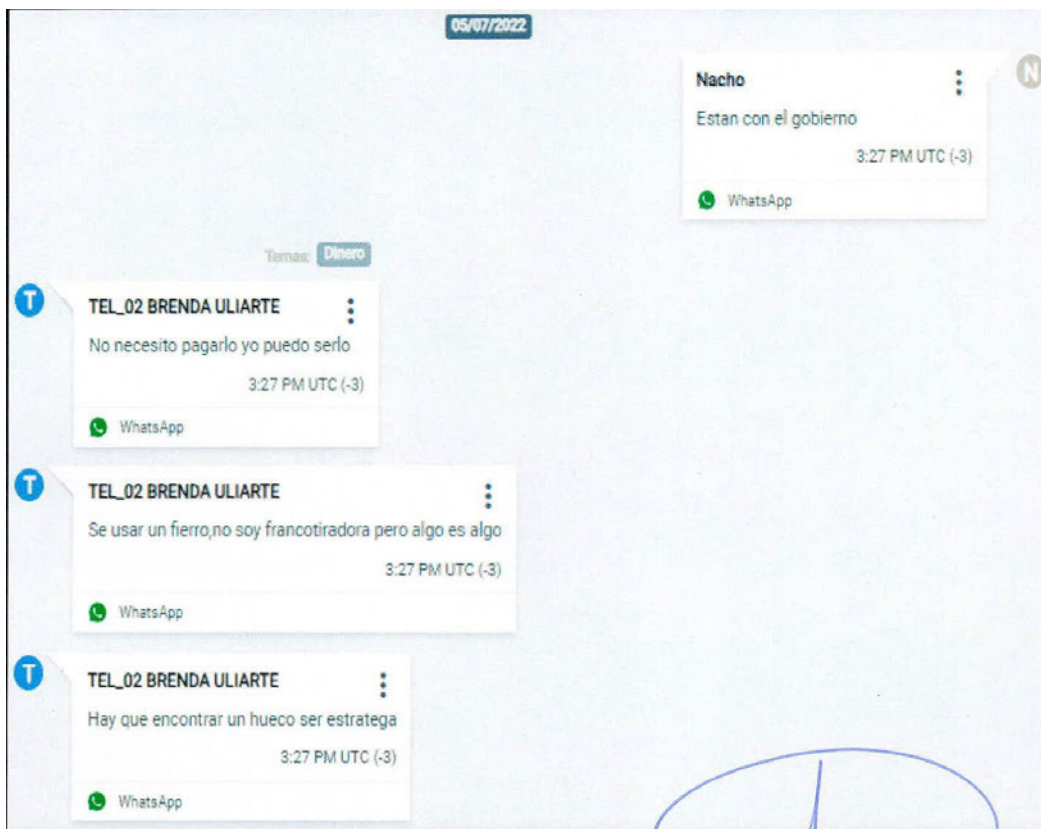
05/07/2022

N

Nacho
Estan con el gobierno
3:27 PM UTC (-3)
WhatsApp

Temas: Dinero

T

TEL_02 BRENDA ULIARTE
No necesito pagarlo yo puedo serlo
3:27 PM UTC (-3)
WhatsApp

T

TEL_02 BRENDA ULIARTE
Se usar un fierro,no soy francotiradora pero algo es algo
3:27 PM UTC (-3)
WhatsApp

T

TEL_02 BRENDA ULIARTE
Hay que encontrar un hueco ser estratega
3:27 PM UTC (-3)
WhatsApp